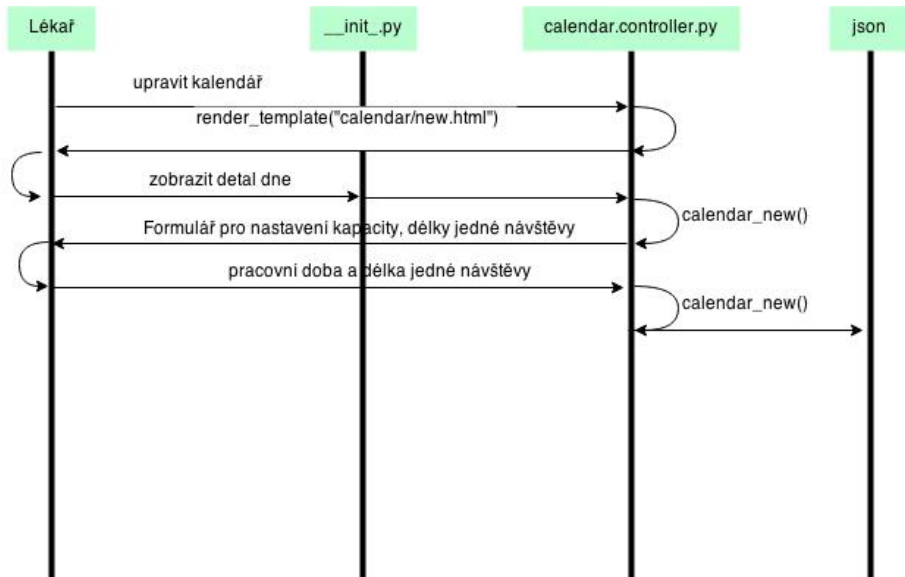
Lékař

__init_.py

calendar.controller.py

json

upravit kalendář

render_template("calendar/new.html")

zobrazit detal dne

calendar_new()

Formulář pro nastavení kapacity, délky jedné návštěvy

pracovní doba a délka jedné návštěvy

calendar_new()